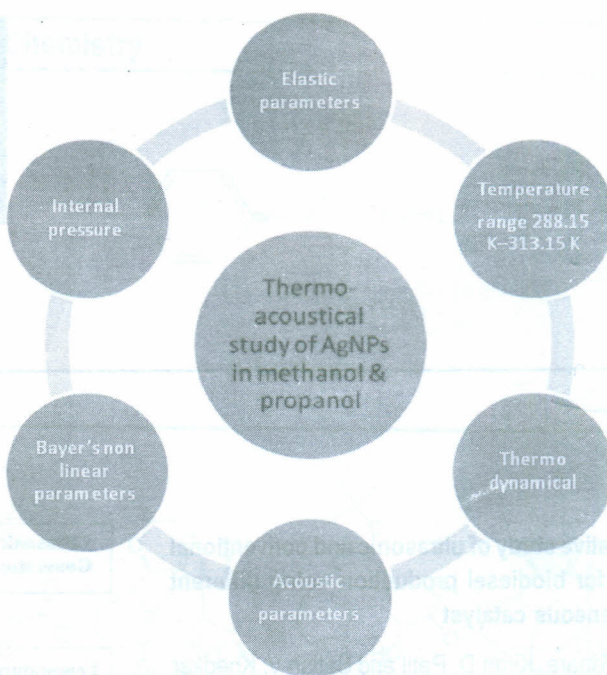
Thermo-acoustical study of AgNPs in methanol & propanol

Elastic parameters

Temperature range 288.15 K–313.15 K

Thermo dynamical

Acoustic parameters

Bayer's non linear parameters

Internal pressure